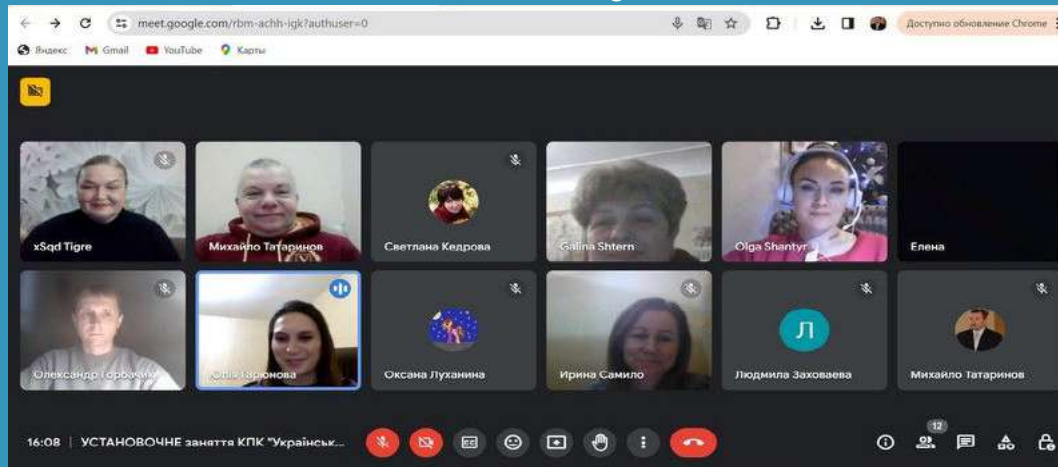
meet.google.com/rbm-achh-igk?authuser=0

Доступно обновление Chrome

Яндекс Gmail YouTube Карты

xSqd Tigre

Михайло Татаринов

Светлана Кедрова

Galina Shtern

Olga Shantyr

Елена

Олександр Горбачик

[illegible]

Оксана Луханина

Ирина Самило

Л

Людмила Заховаева

Михайло Татаринов

16:08 | УСТАНОВОЧНЕ заняття КПК "Українськ...

12